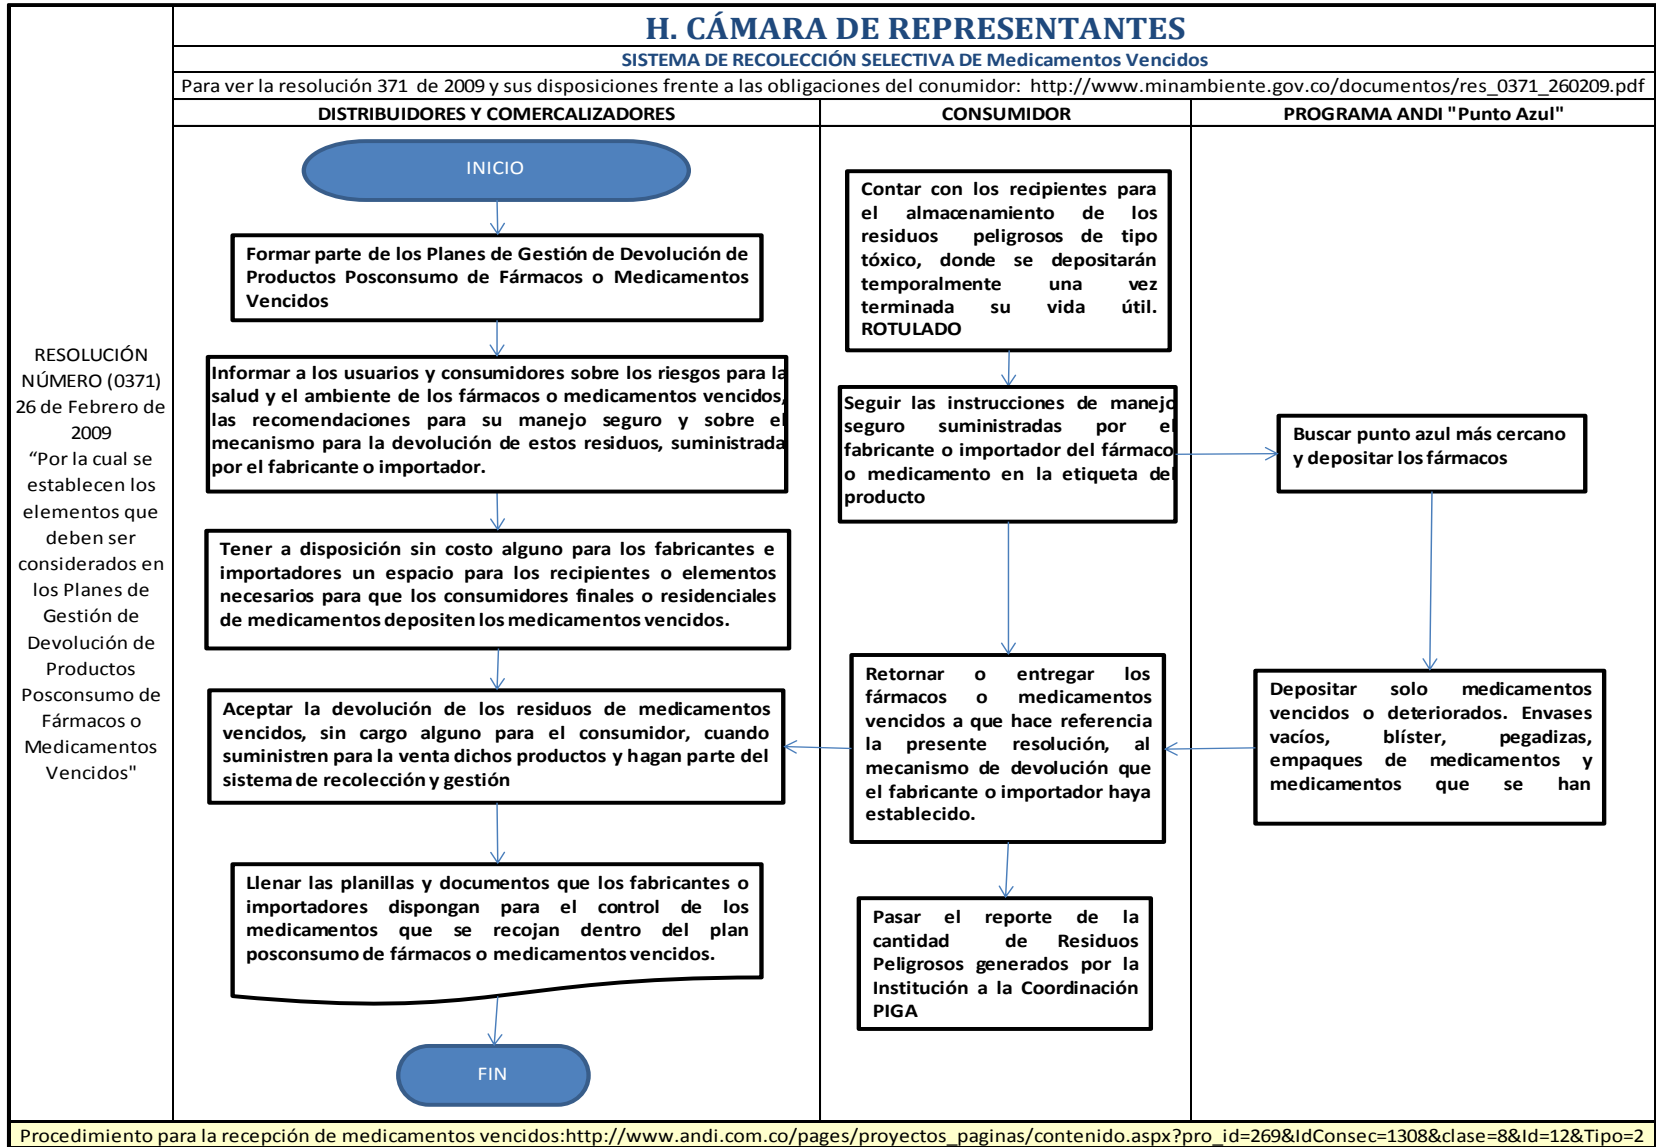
H. CÁMARA DE REPRESENTANTES

SISTEMA DE RECOLECCIÓN SELECTIVA DE Medicamentos Vencidos

Para ver la resolución 371 de 2009 y sus disposiciones frente a las obligaciones del conumidor: http://www.minambiente.gov.co/documentos/res_0371_260209.pdf

RESOLUCIÓN NÚMERO (0371) 26 de Febrero de 2009 "Por la cual se establecen los elementos que deben ser considerados en los Planes de Gestión de Devolución de Productos Posconsumo de Fármacos o Medicamentos Vencidos"

DISTRIBUIDORES Y COMERCALIZADORES

INICIO

Formar parte de los Planes de Gestión de Devolución de Productos Posconsumo de Fármacos o Medicamentos Vencidos

Informar a los usuarios y consumidores sobre los riesgos para la salud y el ambiente de los fármacos o medicamentos vencidos, las recomendaciones para su manejo seguro y sobre el mecanismo para la devolución de estos residuos, suministrada por el fabricante o importador.

Tener a disposición sin costo alguno para los fabricantes e importadores un espacio para los recipientes o elementos necesarios para que los consumidores finales o residenciales de medicamentos depositen los medicamentos vencidos.

Aceptar la devolución de los residuos de medicamentos vencidos, sin cargo alguno para el consumidor, cuando suministren para la venta dichos productos y hagan parte del sistema de recolección y gestión

Llenar las planillas y documentos que los fabricantes o importadores dispongan para el control de los medicamentos que se recojan dentro del plan posconsumo de fármacos o medicamentos vencidos.

FIN

CONSUMIDOR

Contar con los recipientes para el almacenamiento de los residuos peligrosos de tipo tóxico, donde se depositarán temporalmente una vez terminada su vida útil. ROTULADO

Seguir las instrucciones de manejo seguro suministradas por el fabricante o importador del fármaco o medicamento en la etiqueta del producto

Retornar o entregar los fármacos o medicamentos vencidos a que hace referencia la presente resolución, al mecanismo de devolución que el fabricante o importador haya establecido.

Pasar el reporte de la cantidad de Residuos Peligrosos generados por la Institución a la Coordinación PIGA

PROGRAMA ANDI "Punto Azul"

Buscar punto azul más cercano y depositar los fármacos

Depositar solo medicamentos vencidos o deteriorados. Envases vacíos, blíster, pegadizas, empaques de medicamentos y medicamentos que se han

Procedimiento para la recepción de medicamentos vencidos:http://www.andi.com.co/pages/proyectos_paginas/contenido.aspx?pro_id=269&IdConsec=1308&clase=8&Id=12&Tipo=2